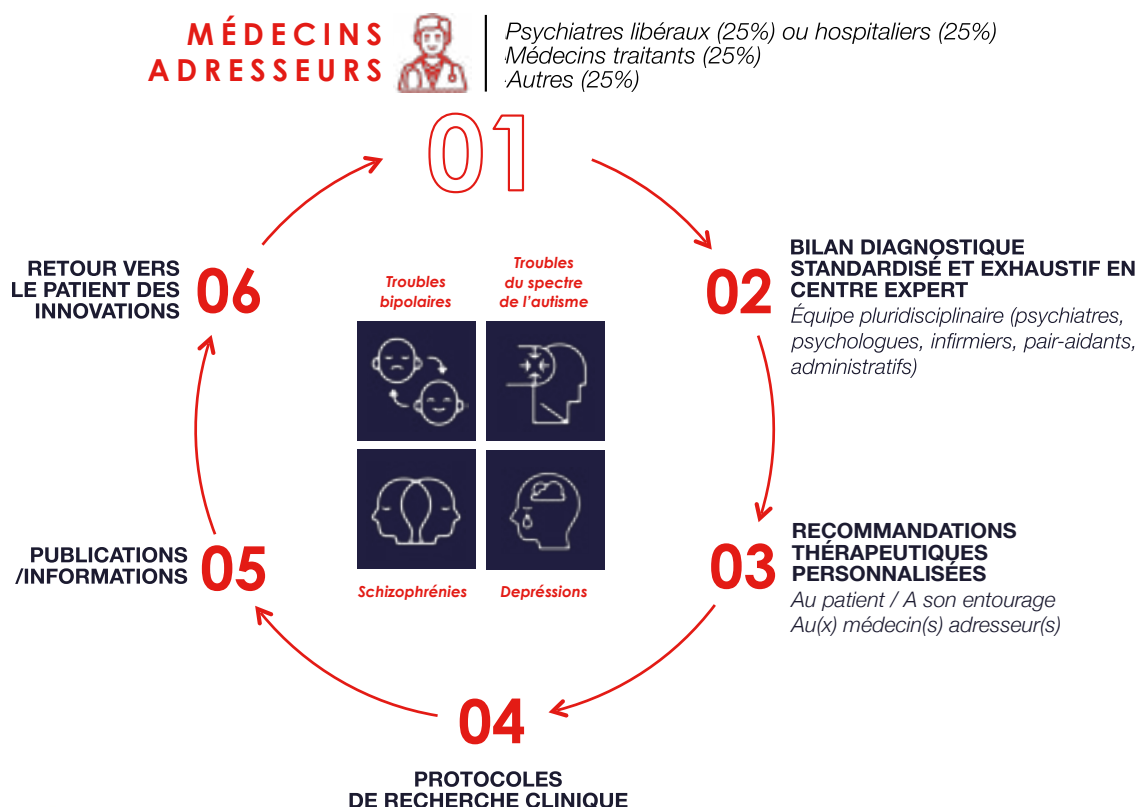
MÉDECINS ADRESSEURS

Psychiatres libéraux (25%) ou hospitaliers (25%)
Médecins traitants (25%)
·Autres (25%)

01

02

BILAN DIAGNOSTIQUE STANDARDISÉ ET EXHAUSTIF EN CENTRE EXPERT
Équipe pluridisciplinaire (psychiatres, psychologues, infirmiers, pair-aidants, administratifs)

03

RECOMMANDATIONS THÉRAPEUTIQUES PERSONNALISÉES
Au patient / A son entourage
Au(x) médecin(s) adresseur(s)

04

PROTOCOLES DE RECHERCHE CLINIQUE

05

PUBLICATIONS /INFORMATIONS

06

RETOUR VERS LE PATIENT DES INNOVATIONS

Troubles bipolaires

Troubles du spectre de l'autisme

Schizophrénies

Depréssions